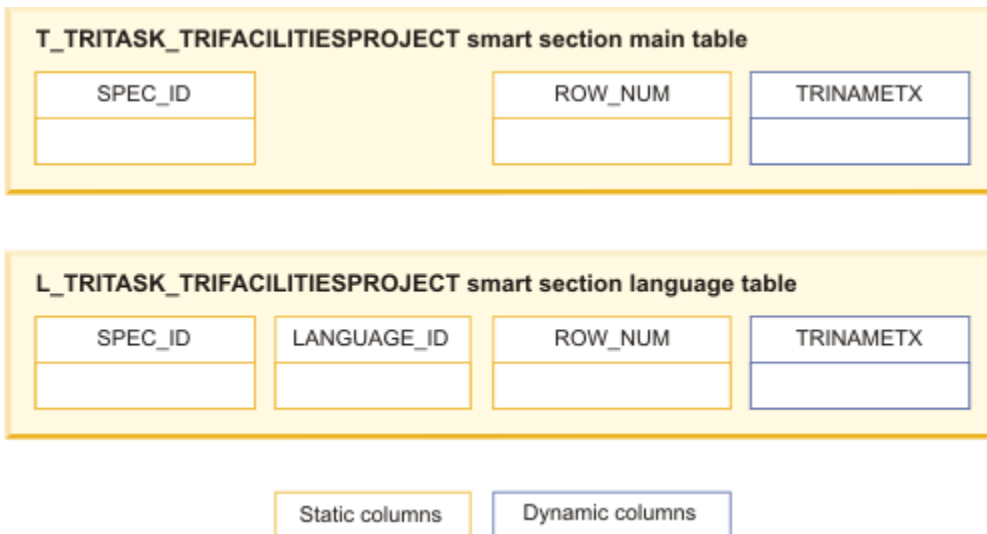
**T_TRITASK_TRIFACILITIESPROJECT smart section main table**

| SPEC_ID | ROW_NUM | TRINAMETX |
|---|---|---|
| | | |

**L_TRITASK_TRIFACILITIESPROJECT smart section language table**

| SPEC_ID | LANGUAGE_ID | ROW_NUM | TRINAMETX |
|---|---|---|---|
| | | | |

Static columns

Dynamic columns